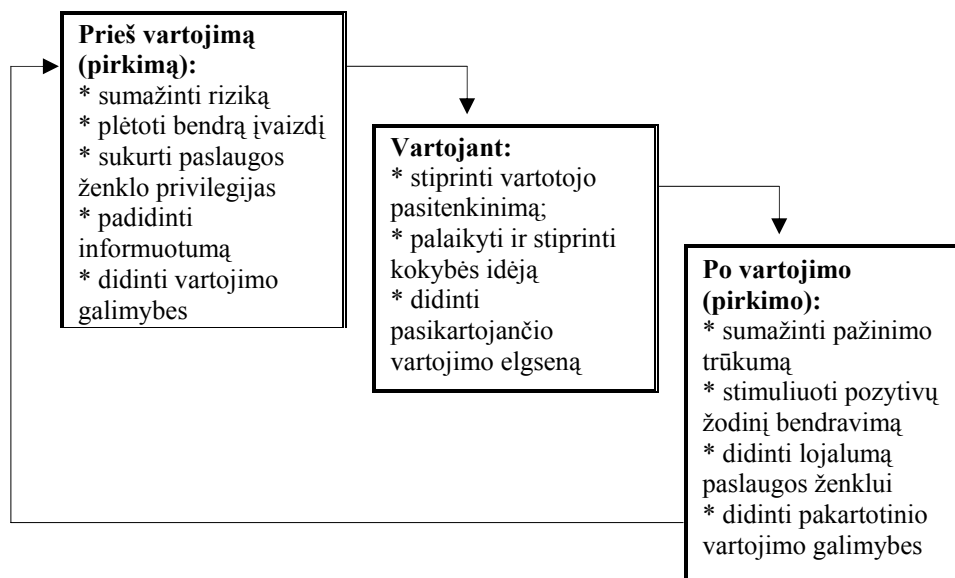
**Prieš vartojimą (pirkimą):**
* sumažinti riziką
* plėtoti bendrą įvaizdį
* sukurti paslaugos ženklo privilegijas
* padidinti informuotumą
* didinti vartojimo galimybes

**Vartojant:**
* stiprinti vartotojo pasitenkinimą;
* palaikyti ir stiprinti kokybės idėją
* didinti pasikartojančio vartojimo elgseną

**Po vartojimo (pirkimo):**
* sumažinti pažinimo trūkumą
* stimuliuoti pozytivų žodinį bendravimą
* didinti lojalumą paslaugos ženklui
* didinti pakartotinio vartojimo galimybes